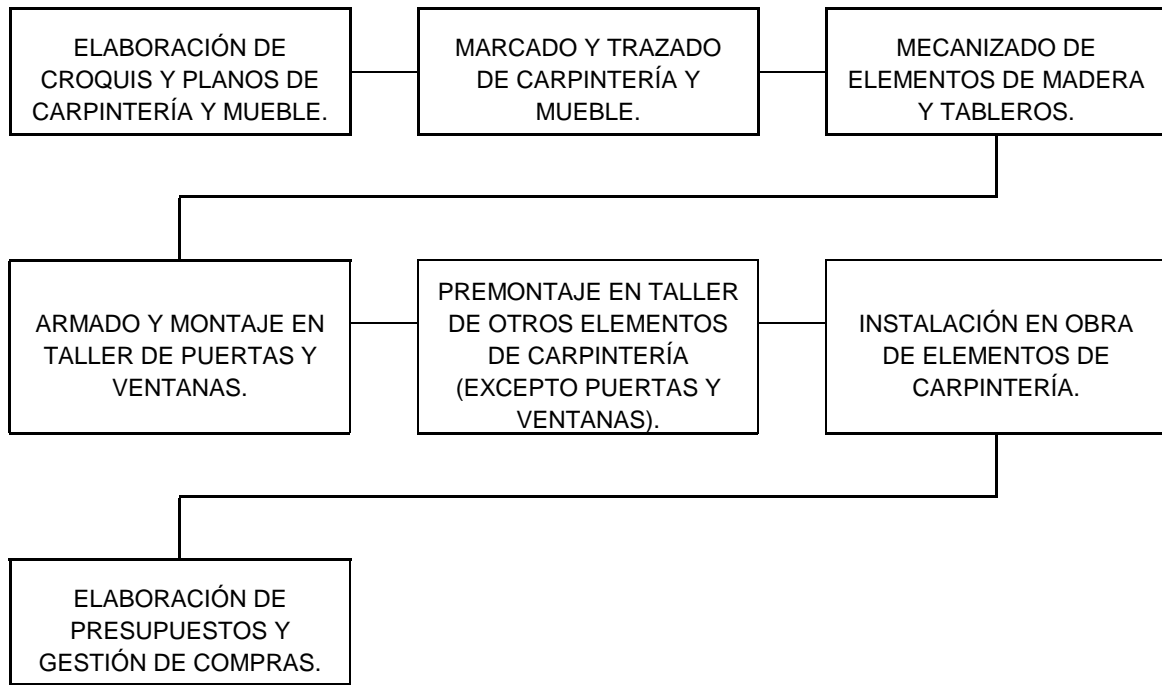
ELABORACIÓN DE CROQUIS Y PLANOS DE CARPINTERÍA Y MUEBLE.

MARCADO Y TRAZADO DE CARPINTERÍA Y MUEBLE.

MECANIZADO DE ELEMENTOS DE MADERA Y TABLEROS.

ARMADO Y MONTAJE EN TALLER DE PUERTAS Y VENTANAS.

PREMONTAJE EN TALLER DE OTROS ELEMENTOS DE CARPINTERÍA (EXCEPTO PUERTAS Y VENTANAS).

INSTALACIÓN EN OBRA DE ELEMENTOS DE CARPINTERÍA.

ELABORACIÓN DE PRESUPUESTOS Y GESTIÓN DE COMPRAS.